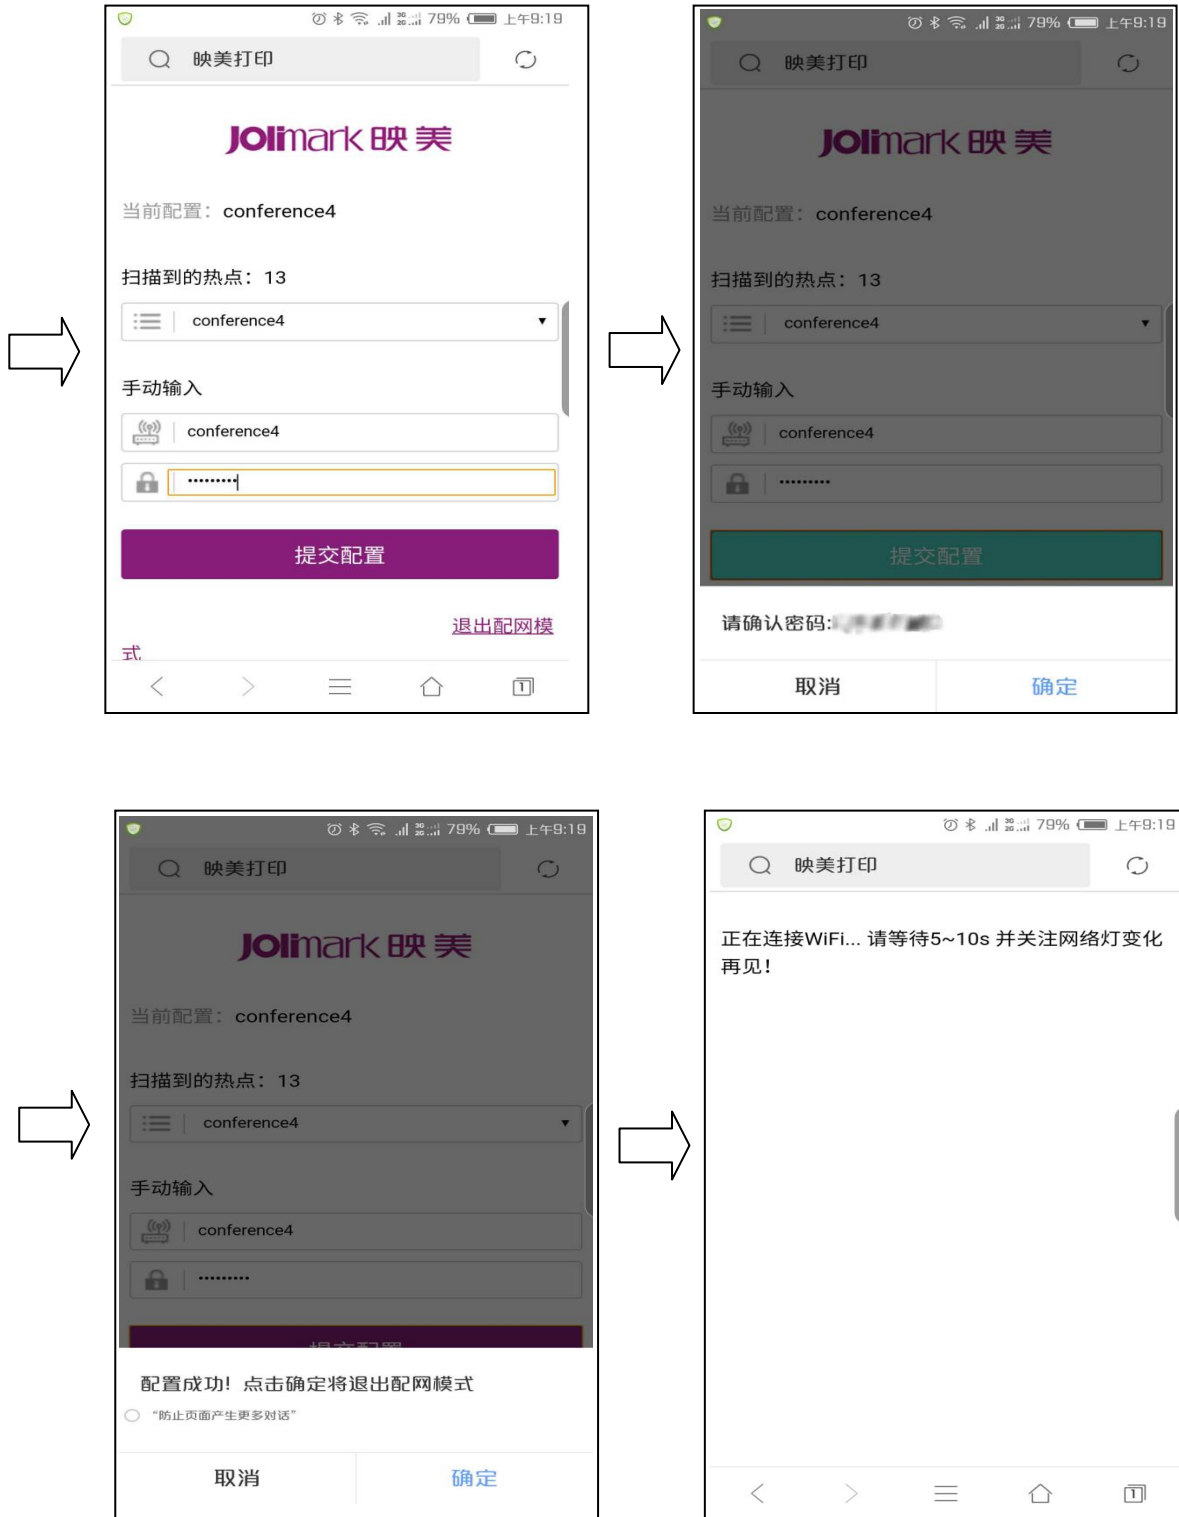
79% 上午9:19

映美打印

Jolimark 映美

当前配置：conference4

扫描到的热点：13

conference4

手动输入

conference4

·········

提交配置

退出配网模式

79% 上午9:19

映美打印

Jolimark 映美

当前配置：conference4

扫描到的热点：13

conference4

手动输入

conference4

·········

提交配置

请确认密码:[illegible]

取消 确定

79% 上午9:19

映美打印

Jolimark 映美

当前配置：conference4

扫描到的热点：13

conference4

手动输入

conference4

·········

配置成功！点击确定将退出配网模式

"防止页面产生更多对话"

取消 确定

79% 上午9:19

映美打印

正在连接WiFi... 请等待5~10s 并关注网络灯变化 再见！